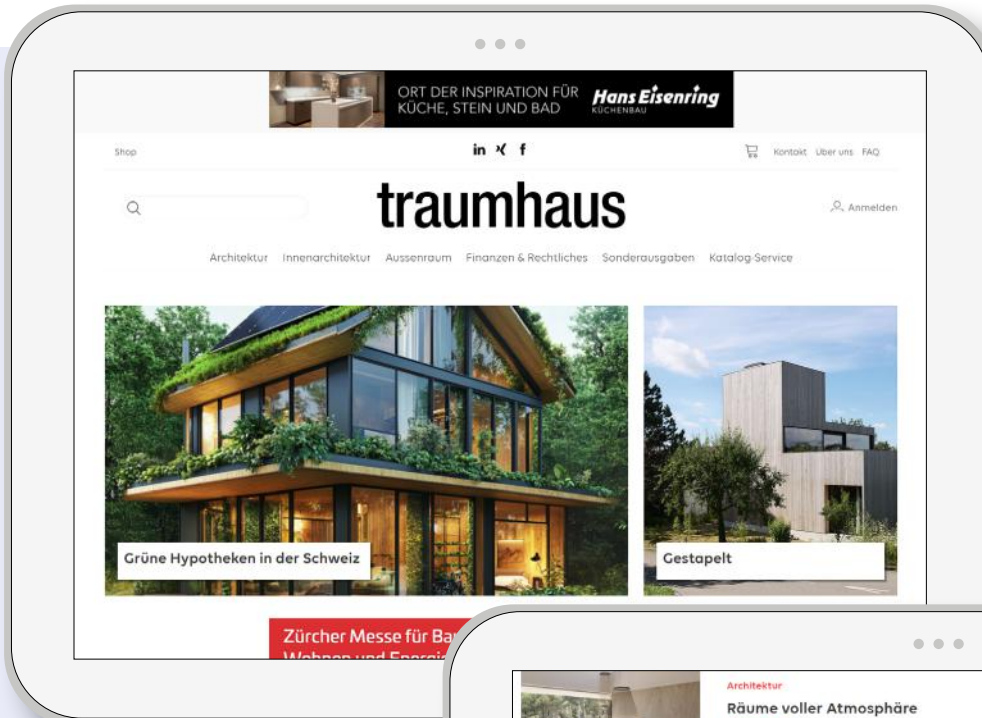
ORT DER INSPIRATION FÜR KÜCHE, STEIN UND BAD Hans Eisenring KÜCHENBAU

Shop

Kontakt Über uns FAQ

traumhaus

Anmelden

Architektur Innenarchitektur Aussenraum Finanzen & Rechtliches Sonderausgaben Katalog-Service

Grüne Hypotheken in der Schweiz

Gestapelt

Zürcher Messe für Ba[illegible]

Architektur

Räume voller Atmosphäre